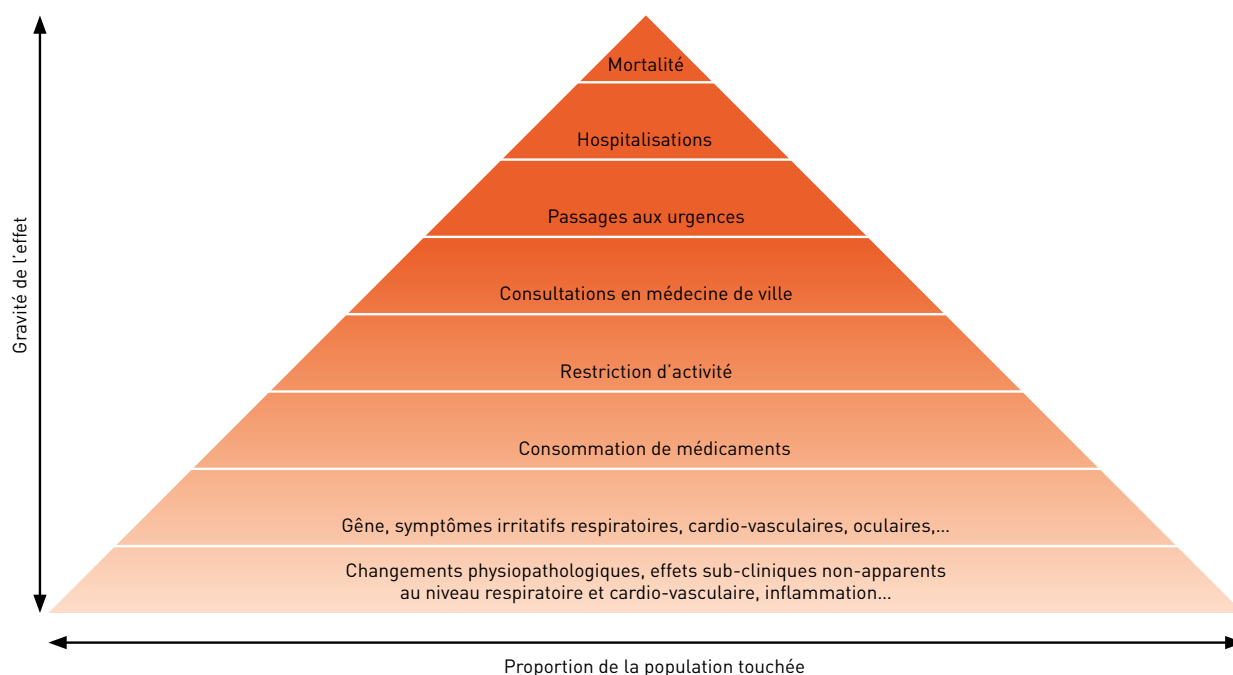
Gravité de l'effet

Mortalité

Hospitalisations

Passages aux urgences

Consultations en médecine de ville

Restriction d'activité

Consommation de médicaments

Gêne, symptômes irritatifs respiratoires, cardio-vasculaires, oculaires,...

Changements physiopathologiques, effets sub-cliniques non-apparents au niveau respiratoire et cardio-vasculaire, inflammation...

Proportion de la population touchée